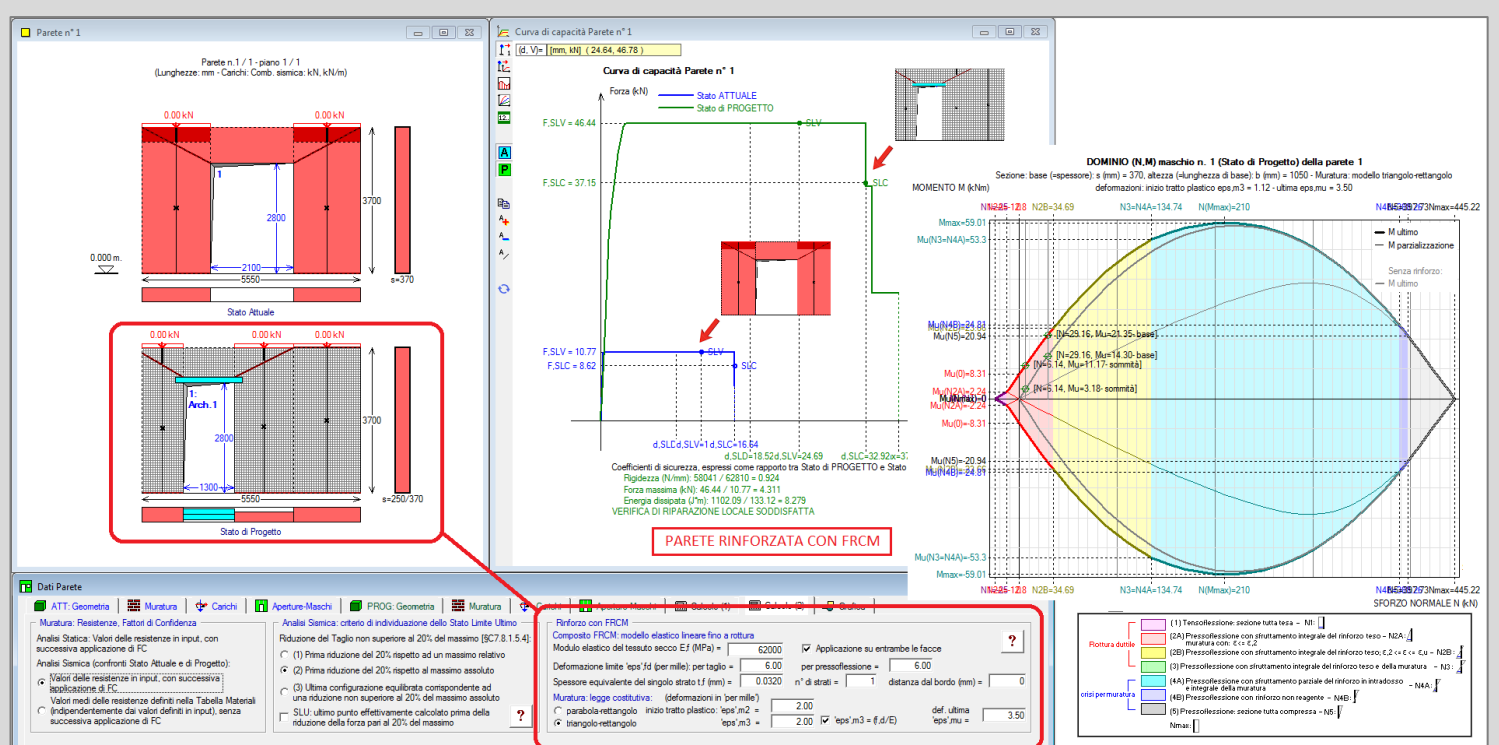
Parete n° 1

Parete n.1 / 1 - piano 1 / 1
(Lunghezze: mm - Carichi: Comb. sismica: kN, kN/m)

0.00 kN
0.00 kN
1
2800
3700
0.000 m.
2100
5550
s=370
Stato Attuale

0.00 kN
0.00 kN
0.00 kN
1:
Arch.1
2800
3700
1300
5550
s=250/370
Stato di Progetto

Curva di capacità Parete n° 1

(d, V)= [mm, kN] ( 24.64, 46.78 )

Curva di capacità Parete n° 1
Forza (kN)
Stato ATTUALE
Stato di PROGETTO
F,SLV = 46.44
SLV
F,SLC = 37.15
SLC
F,SLV = 10.77
SLV
F,SLC = 8.62
SLC
d,SLCd,SLV=1d,SLC=16.64
d,SLD=18.52d,SLV=24.69
d,SLC=32.92x=3

Coefficienti di sicurezza, espressi come rapporto tra Stato di PROGETTO e Stato
Rigidezza (N/mm): 58041 / 62810 = 0.924
Forza massima (kN): 46.44 / 10.77 = 4.311
Energia dissipata (J*m): 1102.09 / 133.12 = 8.279
VERIFICA DI RIPARAZIONE LOCALE SODDISFATTA

PARETE RINFORZATA CON FRCM

DOMINIO (N,M) maschio n. 1 (Stato di Progetto) della parete 1
Sezione: base (=spessore): s (mm) = 370, altezza (=lunghezza di base): b (mm) = 1050 - Muratura: modello triangolo-rettangolo
deformazioni: inizio tratto plastico eps,m3 = 1.12 - ultima eps,mu = 3.50
MOMENTO M (kNm)
N1=25-12.8
N2B=34.69
N3=N4A=134.74
N(Mmax)=210
N4B=N5=3Nmax=445.22
Mmax=59.01
Mu(N3=N4A)=53.3
M ultimo
M parzializzazione
Senza rinforzo:
M ultimo
Mu(N4B)=24.81
Mu(N5)=20.94
[N=29.16, Mu=21.35- base]
[N=29.16, Mu=14.30- base]
[N=5.14, Mu=11.17- sommità]
[N=5.14, Mu=3.18- sommità]
Mu(0)=8.31
Mu(N2A)=2.24
Mu(N1)=0
Mu(N2A)=2.24
Mu(0)=8.31
Mu(N5)=20.94
Mu(N4B)=24.81
Mu(N3=N4A)=53.3
Mmax=59.01
N1=25-12.8
N2B=34.69
N3=N4A=134.74
N(Mmax)=210
N4B=N5=3Nmax=445.22
SFORZO NORMALE N (kN)

(1) Tensoflessione: sezione tutta tesa - N1:
Rottura duttile
(2A) Pressoflessione con sfruttamento integrale del rinforzo teso - N2A: muratura con: ε<= ε,2
(2B) Pressoflessione con sfruttamento integrale del rinforzo teso; ε,2 <= ε <= ε,u - N2B:
(3) Pressoflessione con sfruttamento integrale del rinforzo teso e della muratura - N3:
crisi per muratura
(4A) Pressoflessione con sfruttamento parziale del rinforzo in intradosso e integrale della muratura - N4A:
(4B) Pressoflessione con rinforzo non reagente - N4B:
(5) Pressoflessione: sezione tutta compressa - N5:
Nmax:

Dati Parete
ATT: Geometria | Muratura | Carichi | Aperture-Maschi | PROG: Geometria | Muratura | Carichi | Aperture-Maschi | Calcolo (1) | Calcolo (2) | Grafica

Muratura: Resistenze, Fattori di Confidenza
Analisi Statica: Valori delle resistenze in input, con successiva applicazione di FC
Analisi Sismica (confronti Stato Attuale e di Progetto):
Valori delle resistenze in input, con successiva applicazione di FC
Valori medi delle resistenze definiti nella Tabella Materiali (indipendentemente dai valori definiti in input), senza successiva applicazione di FC

Analisi Sismica: criterio di individuazione dello Stato Limite Ultimo
Riduzione del Taglio non superiore al 20% del massimo [§C7.8.1.5.4]:
(1) Prima riduzione del 20% rispetto ad un massimo relativo
(2) Prima riduzione del 20% rispetto al massimo assoluto
(3) Ultima configurazione equilibrata corrispondente ad una riduzione non superiore al 20% del massimo assoluto
SLU: ultimo punto effettivamente calcolato prima della riduzione della forza pari al 20% del massimo
?

Rinforzo con FRCM
Composito FRCM: modello elastico lineare fino a rottura
Modulo elastico del tessuto secco E,f (MPa) = 62000
Applicazione su entrambe le facce
?
Deformazione limite 'eps',fd (per mille): per taglio = 6.00 per pressoflessione = 6.00
Spessore equivalente del singolo strato t,f (mm) = 0.0320 n° di strati = 1 distanza dal bordo (mm) = 0
Muratura: legge costitutiva: (deformazioni in 'per mille')
parabola-rettangolo inizio tratto plastico: 'eps',m2 = 2.00
triangolo-rettangolo 'eps',m3 = 2.00 'eps',m3 = (f,d/E) def. ultima 'eps',mu = 3.50